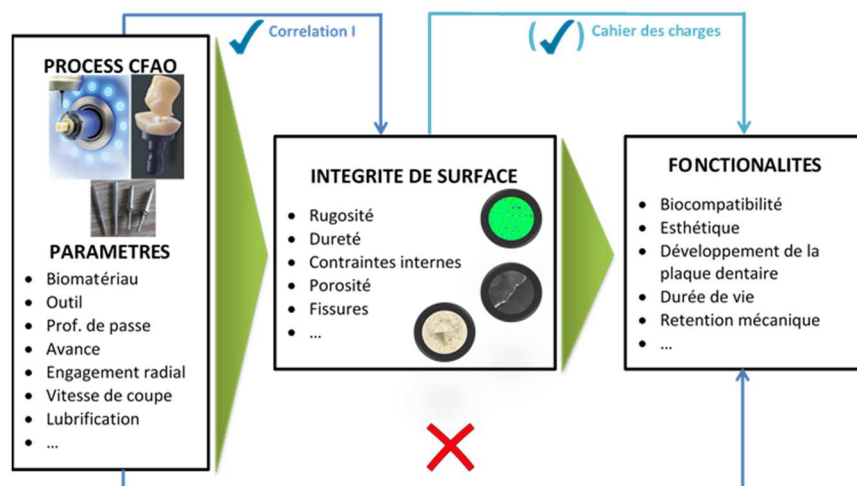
Correlation I

Cahier des charges

PROCESS CFAO

PARAMETRES

- Biomatériau
- Outil
- Prof. de passe
- Avance
- Engagement radial
- Vitesse de coupe
- Lubrification
- …

INTEGRITE DE SURFACE

- Rugosité
- Dureté
- Contraintes internes
- Porosité
- Fissures
- …

FONCTIONALITES

- Biocompatibilité
- Esthétique
- Développement de la plaque dentaire
- Durée de vie
- Retention mécanique
- …